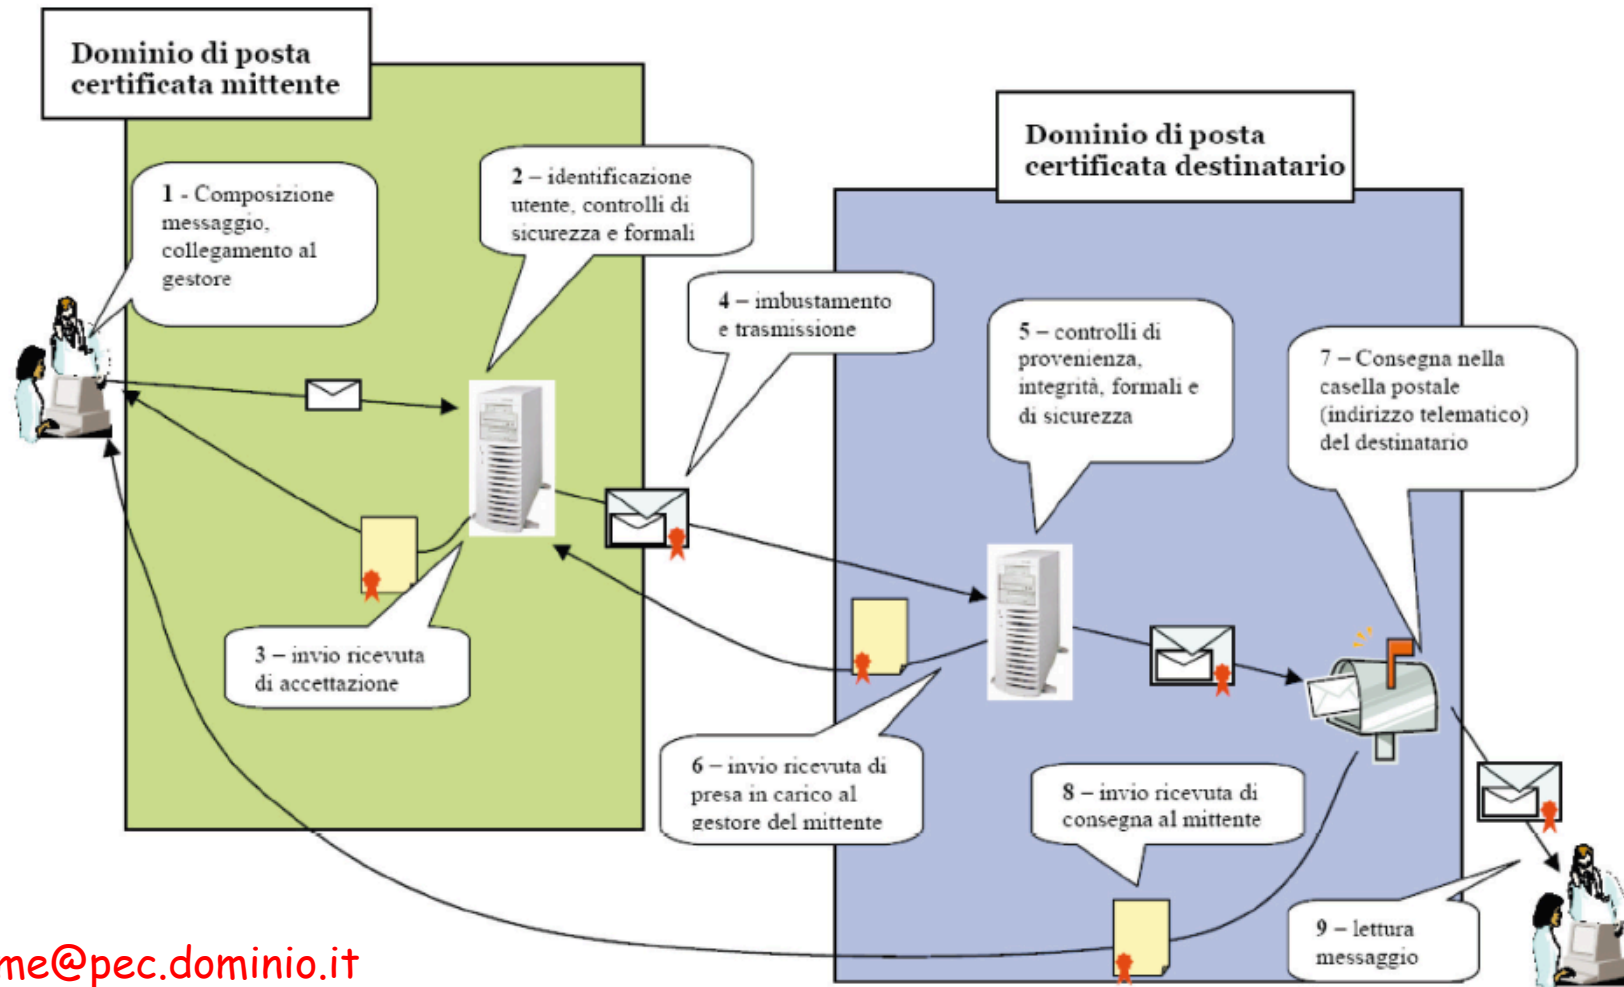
Dominio di posta certificata mittente

1 - Composizione messaggio, collegamento al gestore

2 – identificazione utente, controlli di sicurezza e formali

Dominio di posta certificata destinatario

4 – imbustamento e trasmissione

5 – controlli di provenienza, integrità, formali e di sicurezza

7 – Consegna nella casella postale (indirizzo telematico) del destinatario

3 – invio ricevuta di accettazione

6 – invio ricevuta di presa in carico al gestore del mittente

8 – invio ricevuta di consegna al mittente

9 – lettura messaggio

me@pec.dominio.it